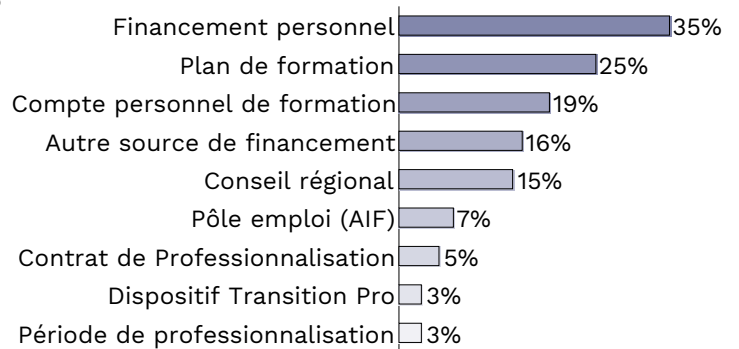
| | |
|---|---|
| Financement personnel | 35% |
| Plan de formation | 25% |
| Compte personnel de formation | 19% |
| Autre source de financement | 16% |
| Conseil régional | 15% |
| Pôle emploi (AIF) | 7% |
| Contrat de Professionnalisation | 5% |
| Dispositif Transition Pro | 3% |
| Période de professionnalisation | 3% |